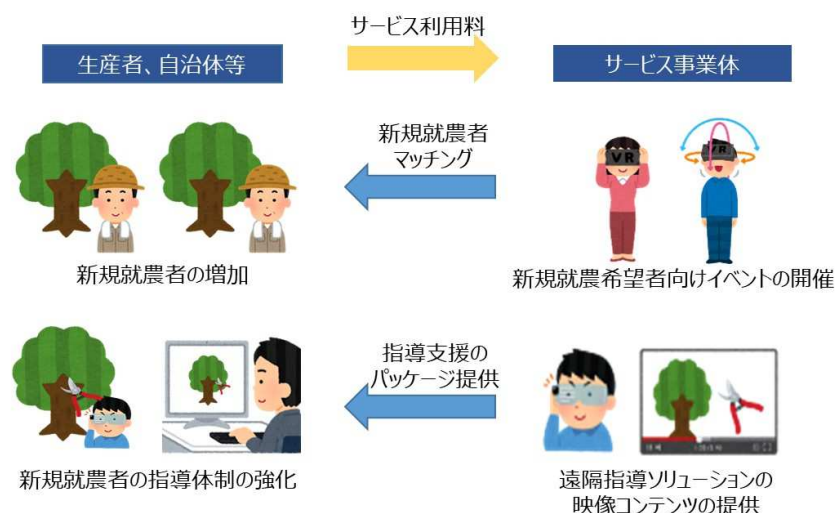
サービス利用料

生産者、自治体等

サービス事業体

新規就農者マッチング

VR

VR

新規就農者の増加

新規就農希望者向けイベントの開催

指導支援のパッケージ提供

新規就農者の指導体制の強化

遠隔指導ソリューションの映像コンテンツの提供